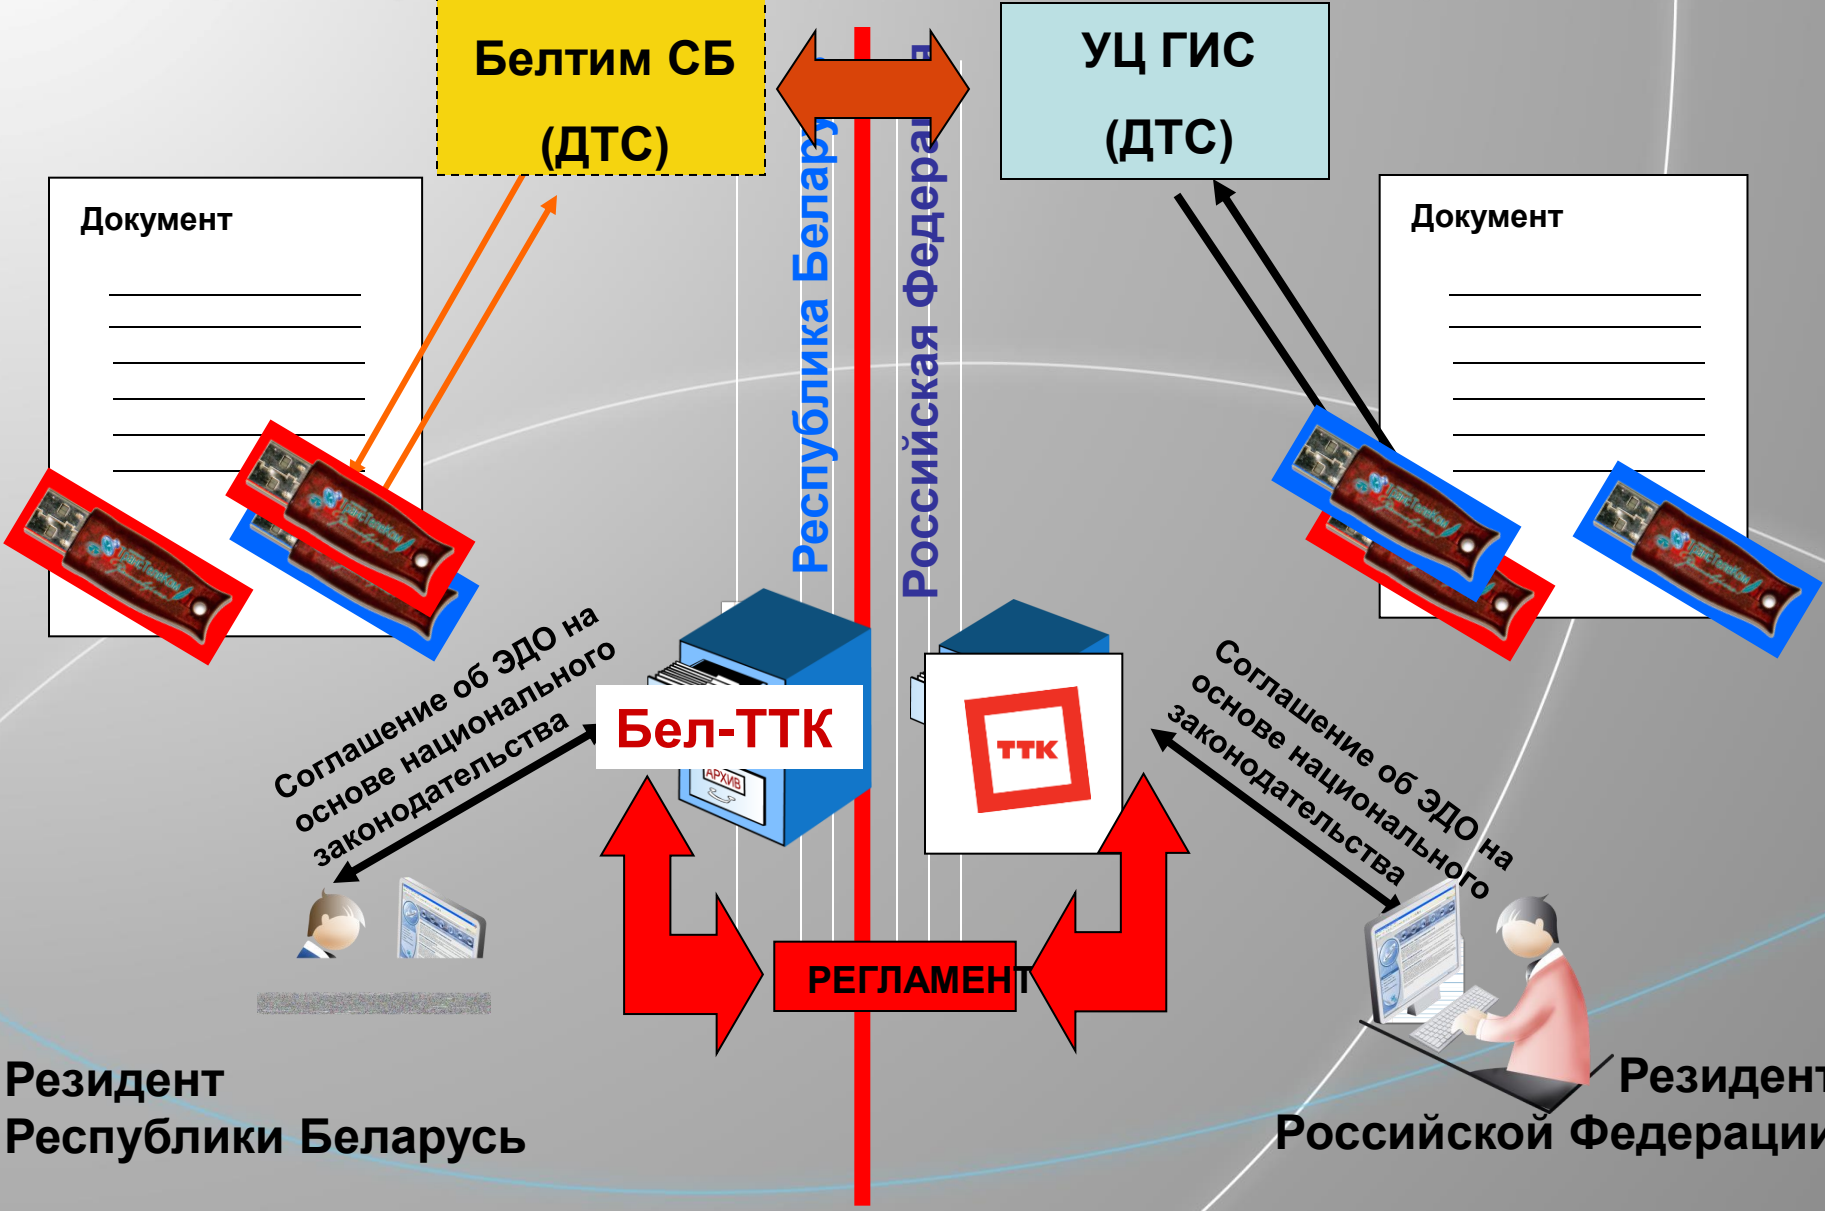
Белтим СБ
(ДТС)

УЦ ГИС
(ДТС)

Документ

Документ

Республика Белару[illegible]

Российская Федера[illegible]

Соглашение об ЭДО на основе национального законодательства

Бел-ТТК

АРХИВ

ТТК

Соглашение об ЭДО на основе национального законодательства

РЕГЛАМЕНТ

Резидент
Республики Беларусь

Резидент
Российской Федерации